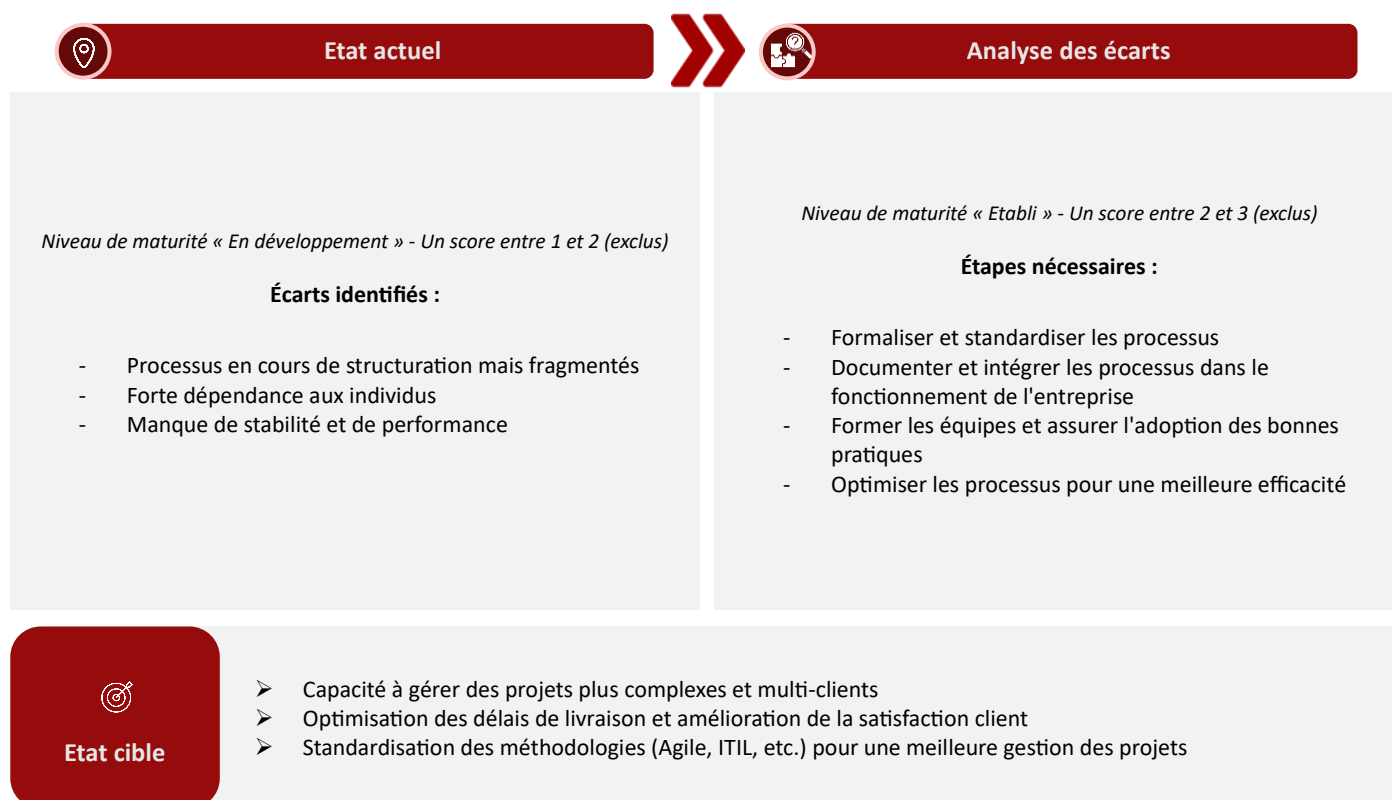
Etat actuel

Analyse des écarts

Niveau de maturité « En développement » - Un score entre 1 et 2 (exclus)

Écarts identifiés :

- Processus en cours de structuration mais fragmentés
- Forte dépendance aux individus
- Manque de stabilité et de performance

Niveau de maturité « Etabli » - Un score entre 2 et 3 (exclus)

Étapes nécessaires :

- Formaliser et standardiser les processus
- Documenter et intégrer les processus dans le fonctionnement de l'entreprise
- Former les équipes et assurer l'adoption des bonnes pratiques
- Optimiser les processus pour une meilleure efficacité

Etat cible

➢ Capacité à gérer des projets plus complexes et multi-clients
➢ Optimisation des délais de livraison et amélioration de la satisfaction client
➢ Standardisation des méthodologies (Agile, ITIL, etc.) pour une meilleure gestion des projets